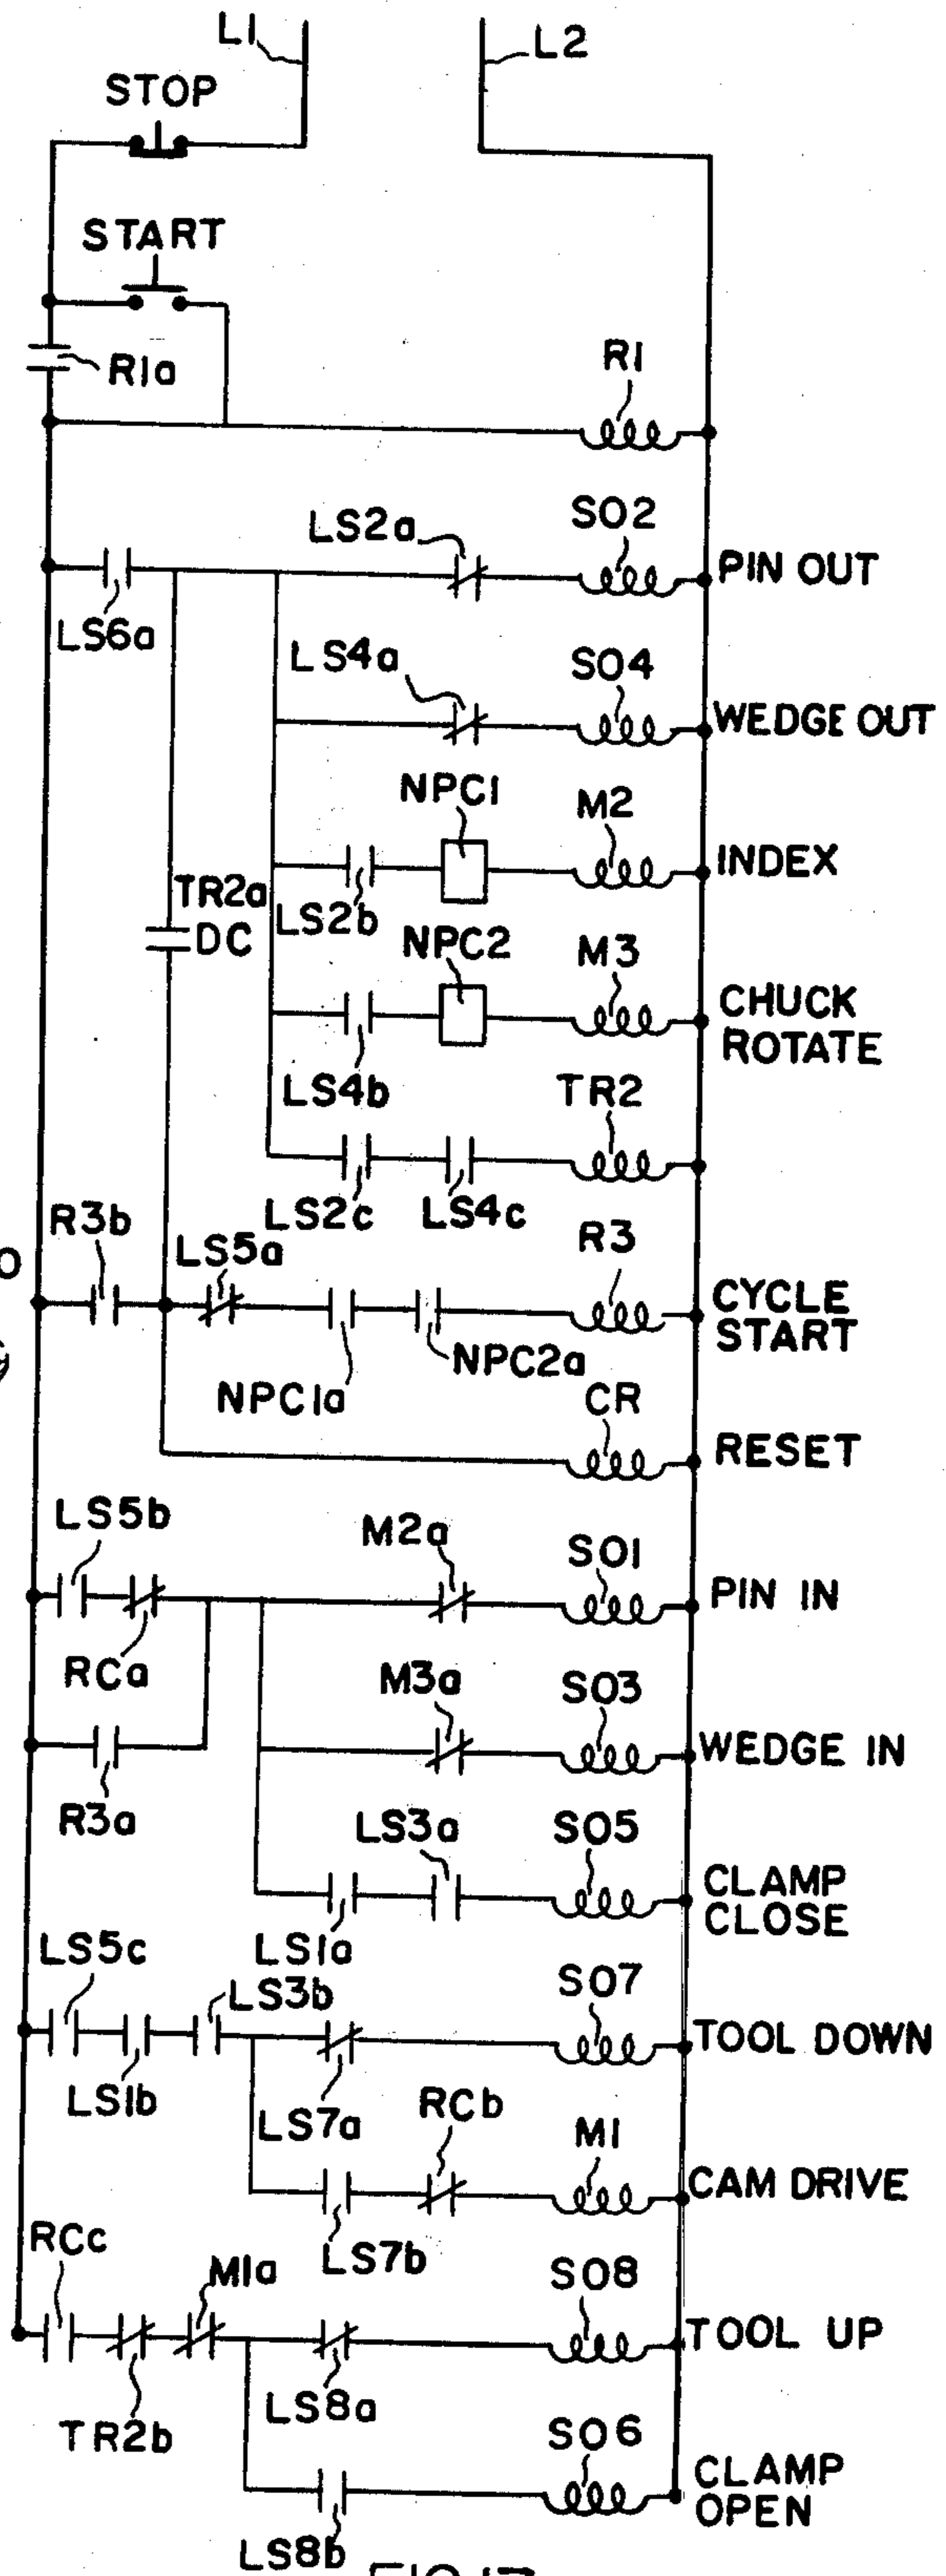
L1
L2
STOP
START
R1a
R1
LS2a
SO2
PIN OUT
LS6a
LS4a
SO4
WEDGE OUT
NPC1
M2
INDEX
TR2a
DC
LS2b
NPC2
M3
CHUCK ROTATE
LS4b
TR2
LS2c
LS4c
R3b
LS5a
R3
CYCLE START
NPC2a
NPC1a
CR
RESET
LS5b
M2a
SO1
PIN IN
RCa
M3a
SO3
WEDGE IN
R3a
LS3a
SO5
CLAMP CLOSE
LS1a
LS5c
LS3b
SO7
TOOL DOWN
LS1b
LS7a
RCb
M1
CAM DRIVE
LS7b
RCc
M1a
SO8
TOOL UP
TR2b
LS8a
SO6
CLAMP OPEN
LS8b